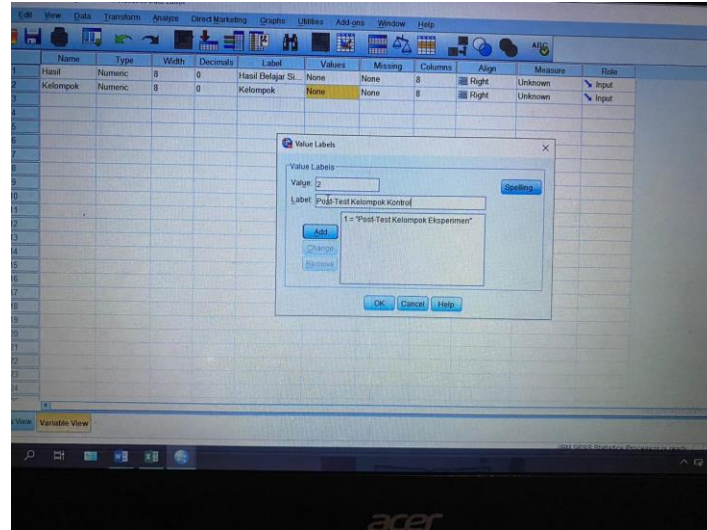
Edit View Data Transform Analyze Direct Marketing Graphs Utilities Add-ons Window Help

| | Name | Type | Width | Decimals | Label | Values | Missing | Columns | Align | Measure | Role |
|---|---|---|---|---|---|---|---|---|---|---|---|
| 1 | Hasil | Numeric | 8 | 0 | Hasil Belajar Si... | None | None | 8 | Right | Unknown | Input |
| 2 | Kelompok | Numeric | 8 | 0 | Kelompok | None | None | 8 | Right | Unknown | Input |

Value Labels

Value Labels
Value: 2
Label: Post-Test Kelompok Kontrol
Spelling...
Add
Change
Remove
1 = "Post-Test Kelompok Eksperimen"
OK Cancel Help

View Variable View

IBM SPSS Statistics Processor is ready

acer